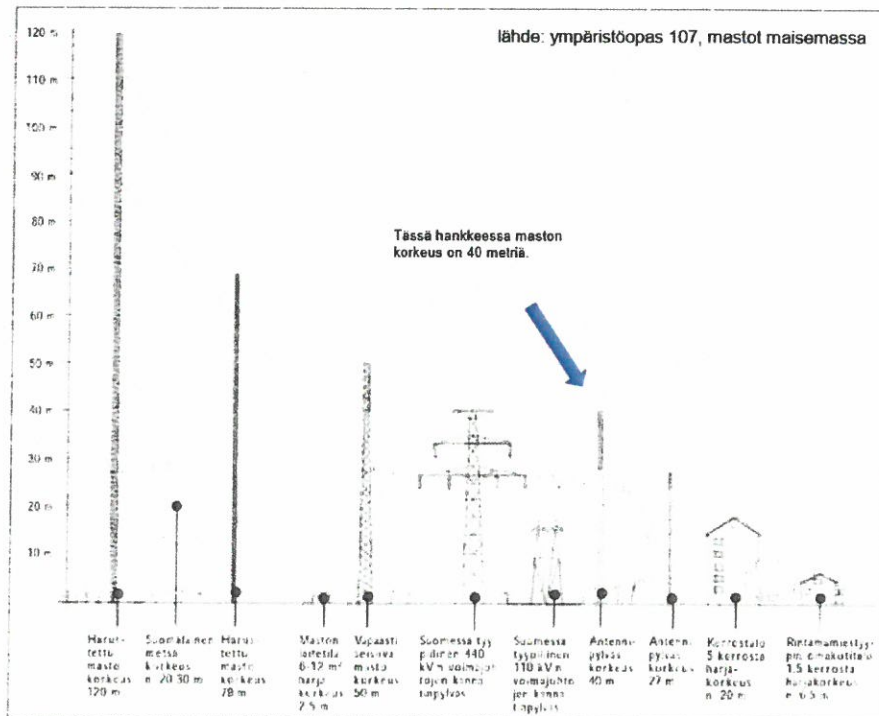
lähde: ympäristöopas 107, mastot maisemassa

120 m
110 m
100 m
90 m
80 m
70 m
60 m
50 m
40 m
30 m
20 m
10 m

Tässä hankkeessa maston korkeus on 40 metriä.

Harustettu masto korkeus 120 m

Suomalainen metsä korkeus n. 20-30 m

Harustettu masto korkeus 70 m

Maston laitetila 6-12 m² harja korkeus 2,5 m

Vapaasti seisova masto korkeus 50 m

Suomessa tyypillinen 440 kV:n voimajohtojen kannatinpylväs

Suomessa tyypillinen 110 kV:n voimajohtojen kannatinpylväs

Antennipylväs korkeus 40 m

Antennipylväs korkeus 27 m

Kerrostalo 5 kerrosta harjakorkeus n. 20 m

Rintamamiestyyppinen omakotitalo 1,5 kerrosta harjakorkeus n. 6,5 m